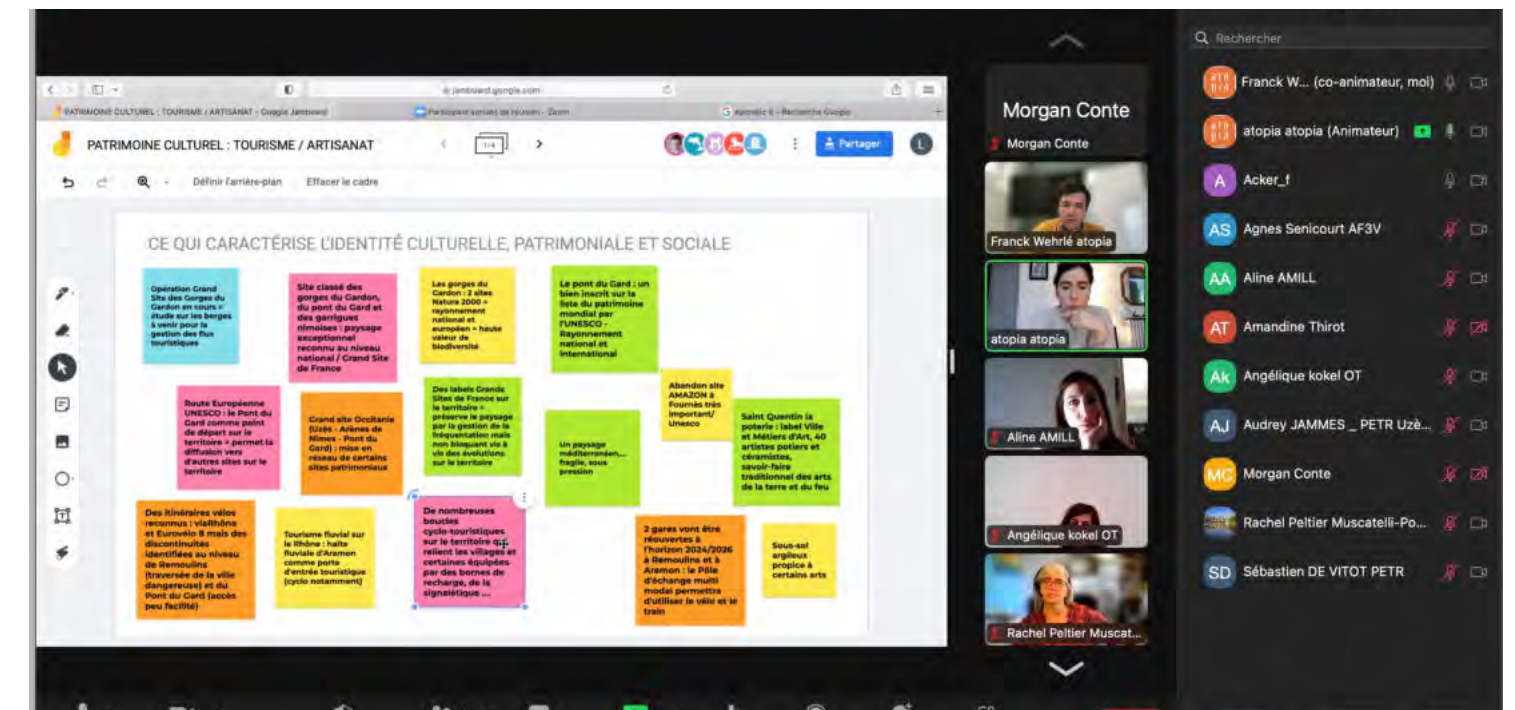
jamboard.google.com

PATRIMOINE CULTUREL : TOURISME / ARTISANAT - Google Jamboard

Participants (arrivés de réunion) - Zoom

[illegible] - Recherche Google

PATRIMOINE CULTUREL : TOURISME / ARTISANAT

1/4

Partager

Définir l'arrière-plan

Effacer le cadre

CE QUI CARACTÉRISE L'IDENTITÉ CULTURELLE, PATRIMONIALE ET SOCIALE

Opération Grand Site des Gorges du Gardon en cours = étude sur les berges à venir pour la gestion des flux touristiques

Site classé des gorges du Gardon, du pont du Gard et des garrigues nîmoises : paysage exceptionnel reconnu au niveau national / Grand Site de France

Les gorges du Gardon : 2 sites Natura 2000 = rayonnement national et européen = haute valeur de biodiversité

Le pont du Gard : un bien inscrit sur la liste du patrimoine mondial par l'UNESCO - Rayonnement national et international

Route Européenne UNESCO : le Pont du Gard comme point de départ sur le territoire = permet la diffusion vers d'autres sites sur le territoire

Grand site Occitanie (Uzès - Arènes de Nîmes - Pont du Gard) : mise en réseau de certains sites patrimoniaux

Des labels Grands Sites de France sur le territoire = préserve le paysage par la gestion de la fréquentation mais non bloquant vis à vis des évolutions sur le territoire

Un paysage méditerranéen... fragile, sous pression

Abandon site AMAZON à Fournès très important/ Unesco

Saint Quentin la poterie : label Ville et Métiers d'Art, 40 artistes potiers et céramistes, savoir-faire traditionnel des arts de la terre et du feu

Des itinéraires vélos reconnus : viaRhôna et Eurovélo 8 mais des discontinuités identifiées au niveau de Remoulins (traversée de la ville dangereuse) et du Pont du Gard (accès peu facilité)

Tourisme fluvial sur le Rhône : halte fluviale d'Aramon comme porte d'entrée touristique (cyclo notamment)

De nombreuses boucles cyclo-touristiques sur le territoire qui relient les villages et certaines équipées par des bornes de recharge, de la signalétique ...

2 gares vont être réouvertes à l'horizon 2024/2026 à Remoulins et à Aramon : le Pôle d'échange multi modal permettra d'utiliser le vélo et le train

Sous-sol argileux propice à certains arts

Morgan Conte
Morgan Conte
Franck Wehrlé atopia
atopia atopia
Aline AMILL
Angélique kokel OT
Rachel Peltier Muscat...

Rechercher
Franck W... (co-animateur, moi)
atopia atopia (Animateur)
Acker_f
Agnes Senicourt AF3V
Aline AMILL
Amandine Thirot
Angélique kokel OT
Audrey JAMMES _ PETR Uzè...
Morgan Conte
Rachel Peltier Muscatelli-Po...
Sébastien DE VITOT PETR